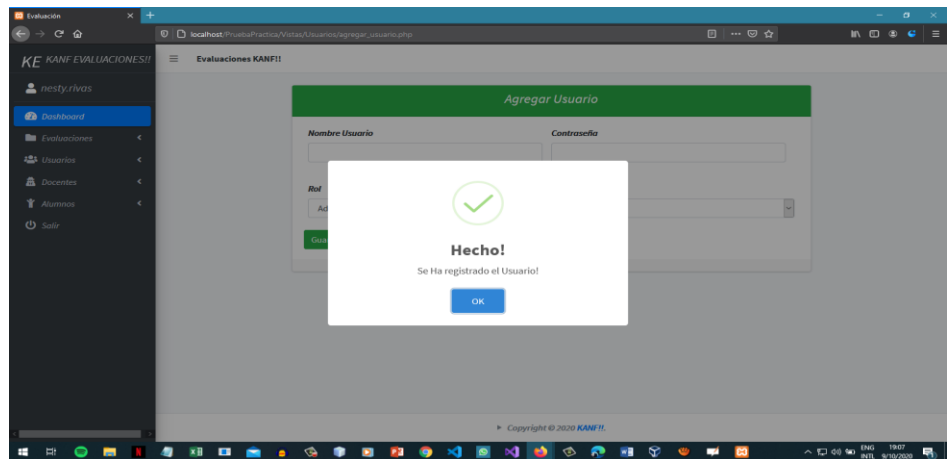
Evaluación

localhost/PruebaPractica/Vistas/Usuarios/agregar_usuario.php

KE KANF EVALUACIONES!!

Evaluaciones KANF!!

nesty.rivas

Dashboard

Evaluaciones

Usuarios

Docentes

Alumnos

Salir

Agregar Usuario

Nombre Usuario

Contraseña

Rol

Ad

Gua

Hecho!

Se Ha registrado el Usuario!

OK

Copyright © 2020 KANF!!.

ENG INTL 19:07 9/10/2020